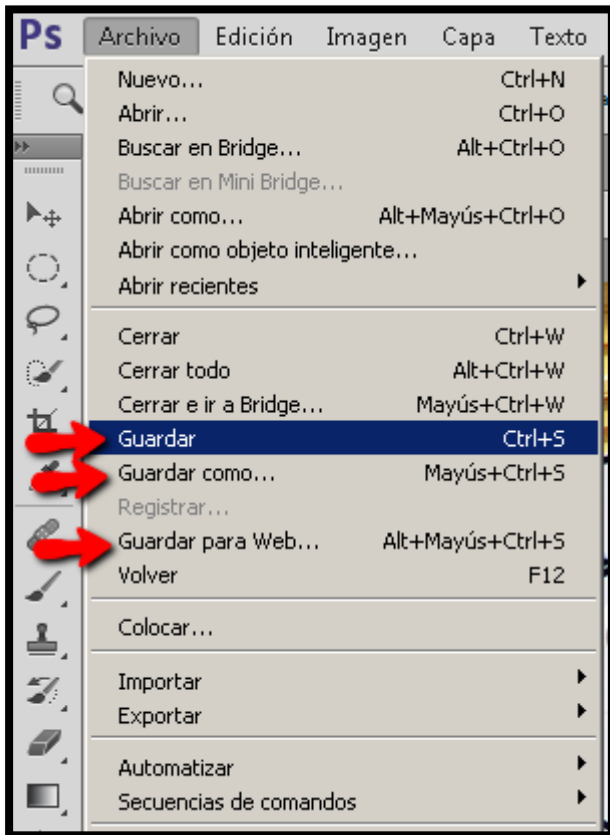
Ps Archivo Edición Imagen Capa Texto

Nuevo... Ctrl+N
Abrir... Ctrl+O
Buscar en Bridge... Alt+Ctrl+O
Buscar en Mini Bridge...
Abrir como... Alt+Mayús+Ctrl+O
Abrir como objeto inteligente...
Abrir recientes

Cerrar Ctrl+W
Cerrar todo Alt+Ctrl+W
Cerrar e ir a Bridge... Mayús+Ctrl+W
Guardar Ctrl+S
Guardar como... Mayús+Ctrl+S
Registrar...
Guardar para Web... Alt+Mayús+Ctrl+S
Volver F12

Colocar...

Importar
Exportar

Automatizar
Secuencias de comandos